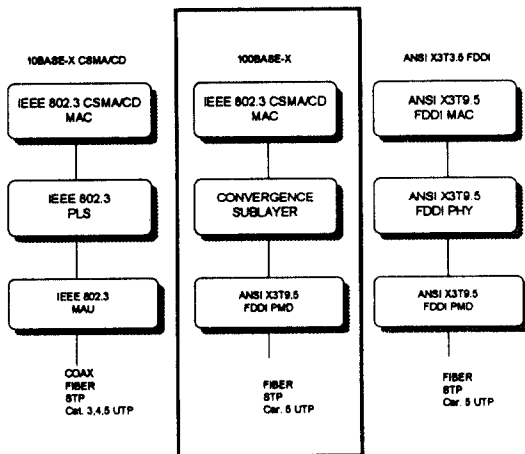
10BASE-X CSMA/CD

IEEE 802.3 CSMA/CD MAC

IEEE 802.3 PLS

IEEE 802.3 MAU

COAX
FIBER
STP
Cat. 3,4,5 UTP

100BASE-X

IEEE 802.3 CSMA/CD MAC

CONVERGENCE SUBLAYER

ANSI X3T9.5 FDDI PMD

FIBER
STP
Cat. 5 UTP

ANSI X3T3.5 FDDI

ANSI X3T9.5 FDDI MAC

ANSI X3T9.5 FDDI PHY

ANSI X3T9.5 FDDI PMD

FIBER
STP
Cat. 5 UTP